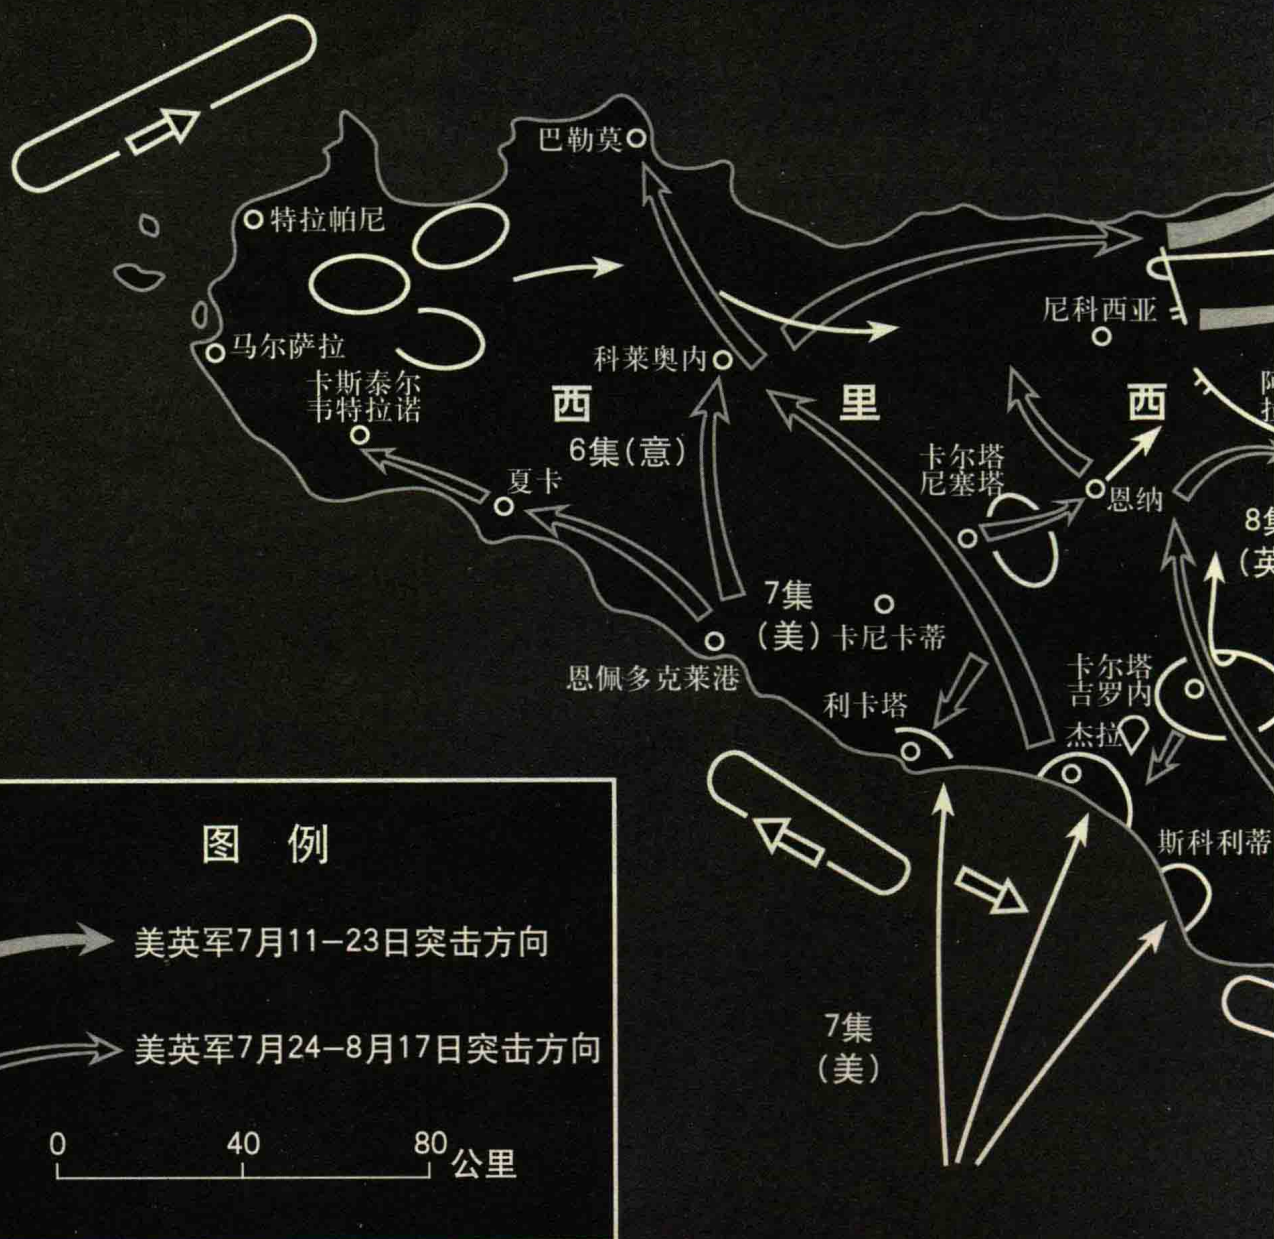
巴勒莫
特拉帕尼
马尔萨拉
卡斯泰尔韦特拉诺
科莱奥内
西
里
西
尼科西亚
6集(意)
夏卡
卡尔塔尼塞塔
恩纳
8集
(英
7集
(美)
卡尼卡蒂
恩佩多克莱港
利卡塔
卡尔塔吉罗内
杰拉
斯科利蒂
图 例
美英军7月11—23日突击方向
美英军7月24—8月17日突击方向
7集
(美)
0
40
80
公里